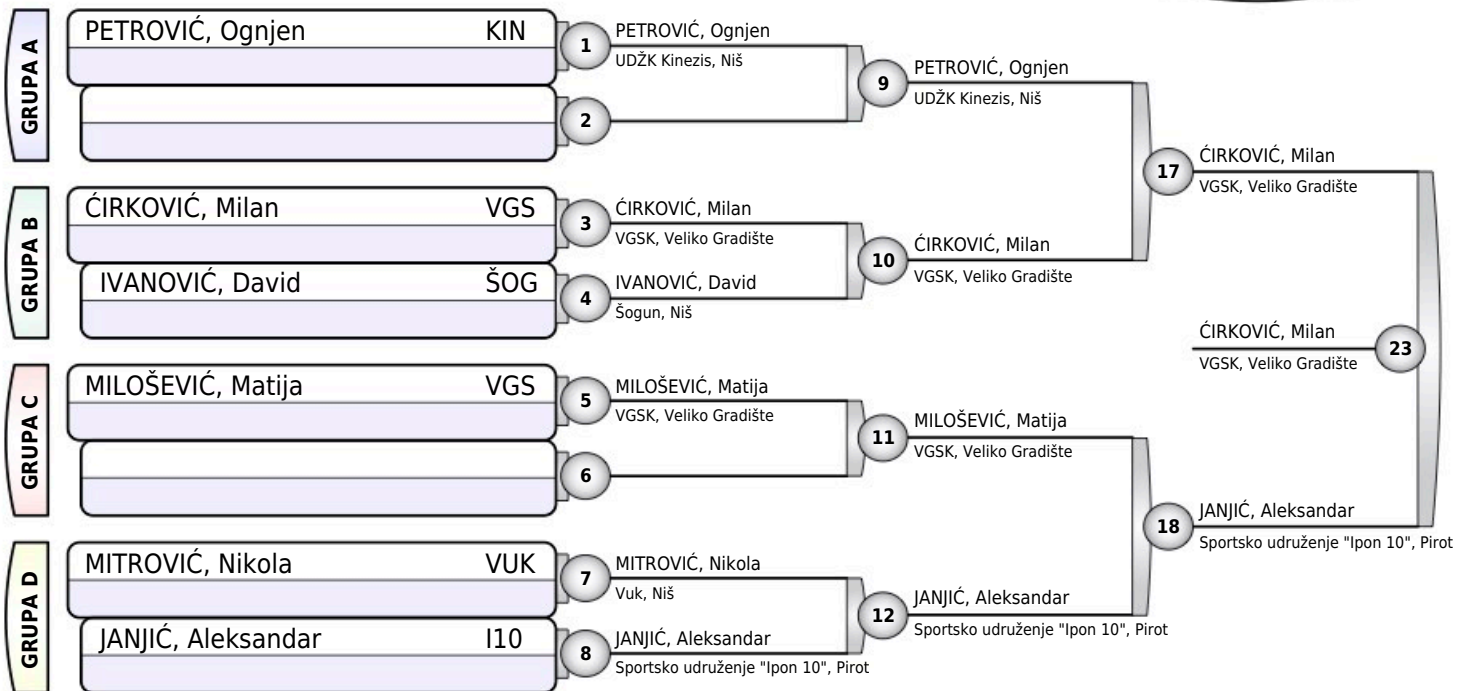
GRUPA A

PETROVIĆ, Ognjen KIN

1 PETROVIĆ, Ognjen
UDŽK Kinezis, Niš

2

9 PETROVIĆ, Ognjen
UDŽK Kinezis, Niš

GRUPA B

ĆIRKOVIĆ, Milan VGS

IVANOVIĆ, David ŠOG

3 ĆIRKOVIĆ, Milan
VGSK, Veliko Gradište

4 IVANOVIĆ, David
Šogun, Niš

10 ĆIRKOVIĆ, Milan
VGSK, Veliko Gradište

17 ĆIRKOVIĆ, Milan
VGSK, Veliko Gradište

ĆIRKOVIĆ, Milan
VGSK, Veliko Gradište
23

GRUPA C

MILOŠEVIĆ, Matija VGS

5 MILOŠEVIĆ, Matija
VGSK, Veliko Gradište

6

11 MILOŠEVIĆ, Matija
VGSK, Veliko Gradište

18 JANJIĆ, Aleksandar
Sportsko udruženje "Ipon 10", Pirot

GRUPA D

MITROVIĆ, Nikola VUK

JANJIĆ, Aleksandar I10

7 MITROVIĆ, Nikola
Vuk, Niš

8 JANJIĆ, Aleksandar
Sportsko udruženje "Ipon 10", Pirot

12 JANJIĆ, Aleksandar
Sportsko udruženje "Ipon 10", Pirot